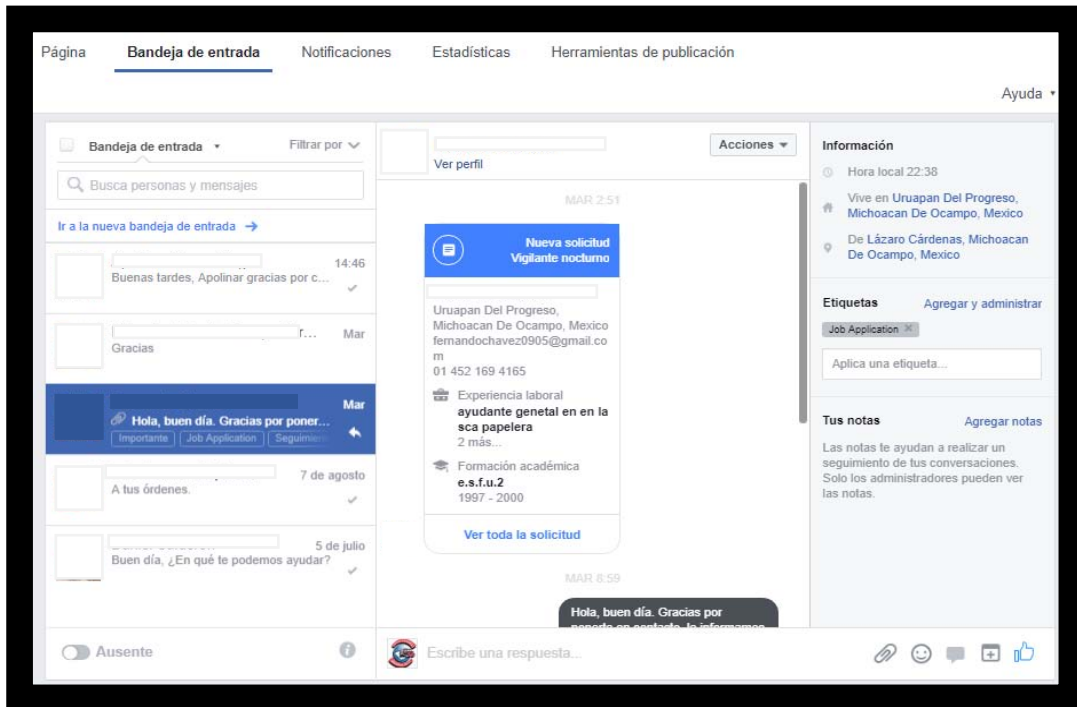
Página Bandeja de entrada Notificaciones Estadísticas Herramientas de publicación

Ayuda

Bandeja de entrada Filtrar por

Busca personas y mensajes

Ir a la nueva bandeja de entrada →

14:46
Buenas tardes, Apolinar gracias por c...

r... Mar
Gracias

Mar
Hola, buen día. Gracias por poner...
Importante | Job Application | Seguimi

7 de agosto
A tus órdenes.

5 de julio
Buen día, ¿En qué te podemos ayudar?

Ausente

Ver perfil

Acciones

MAR 2:51

Nueva solicitud
Vigilante nocturno

Uruapan Del Progreso, Michoacan De Ocampo, Mexico
fernandochavez0905@gmail.com
01 452 169 4165

Experiencia laboral
ayudante genetal en en la sca papelera
2 más...

Formación académica
e.s.f.u.2
1997 - 2000

Ver toda la solicitud

MAR 8:59

Hola, buen día. Gracias por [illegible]

Escribe una respuesta...

Información

Hora local 22:38

Vive en Uruapan Del Progreso, Michoacan De Ocampo, Mexico

De Lázaro Cárdenas, Michoacan De Ocampo, Mexico

Etiquetas Agregar y administrar

Job Application

Aplica una etiqueta...

Tus notas Agregar notas

Las notas te ayudan a realizar un seguimiento de tus conversaciones. Solo los administradores pueden ver las notas.